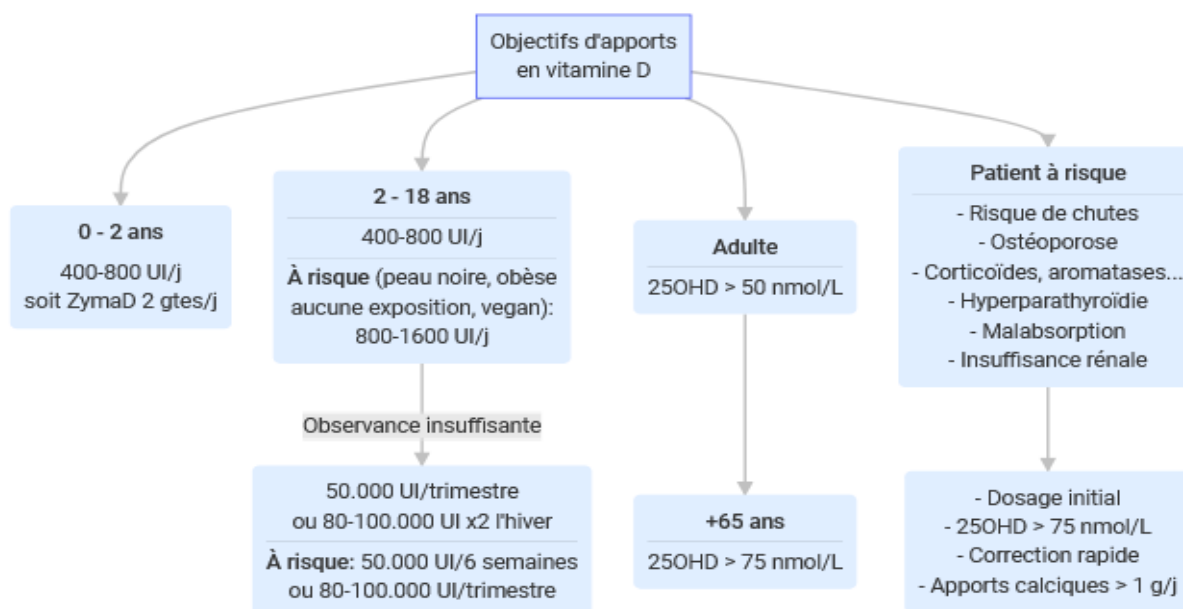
Objectifs d'apports en vitamine D

0 - 2 ans

400-800 UI/j
soit ZymaD 2 gtes/j

2 - 18 ans

400-800 UI/j

À risque (peau noire, obèse aucune exposition, vegan): 800-1600 UI/j

Observance insuffisante

50.000 UI/trimestre
ou 80-100.000 UI x2 l'hiver

À risque: 50.000 UI/6 semaines
ou 80-100.000 UI/trimestre

Adulte

25OHD > 50 nmol/L

+65 ans

25OHD > 75 nmol/L

Patient à risque

- Risque de chutes
- Ostéoporose
- Corticoïdes, aromatases...
- Hyperparathyroïdie
- Malabsorption
- Insuffisance rénale

- Dosage initial
- 25OHD > 75 nmol/L
- Correction rapide
- Apports calciques > 1 g/j